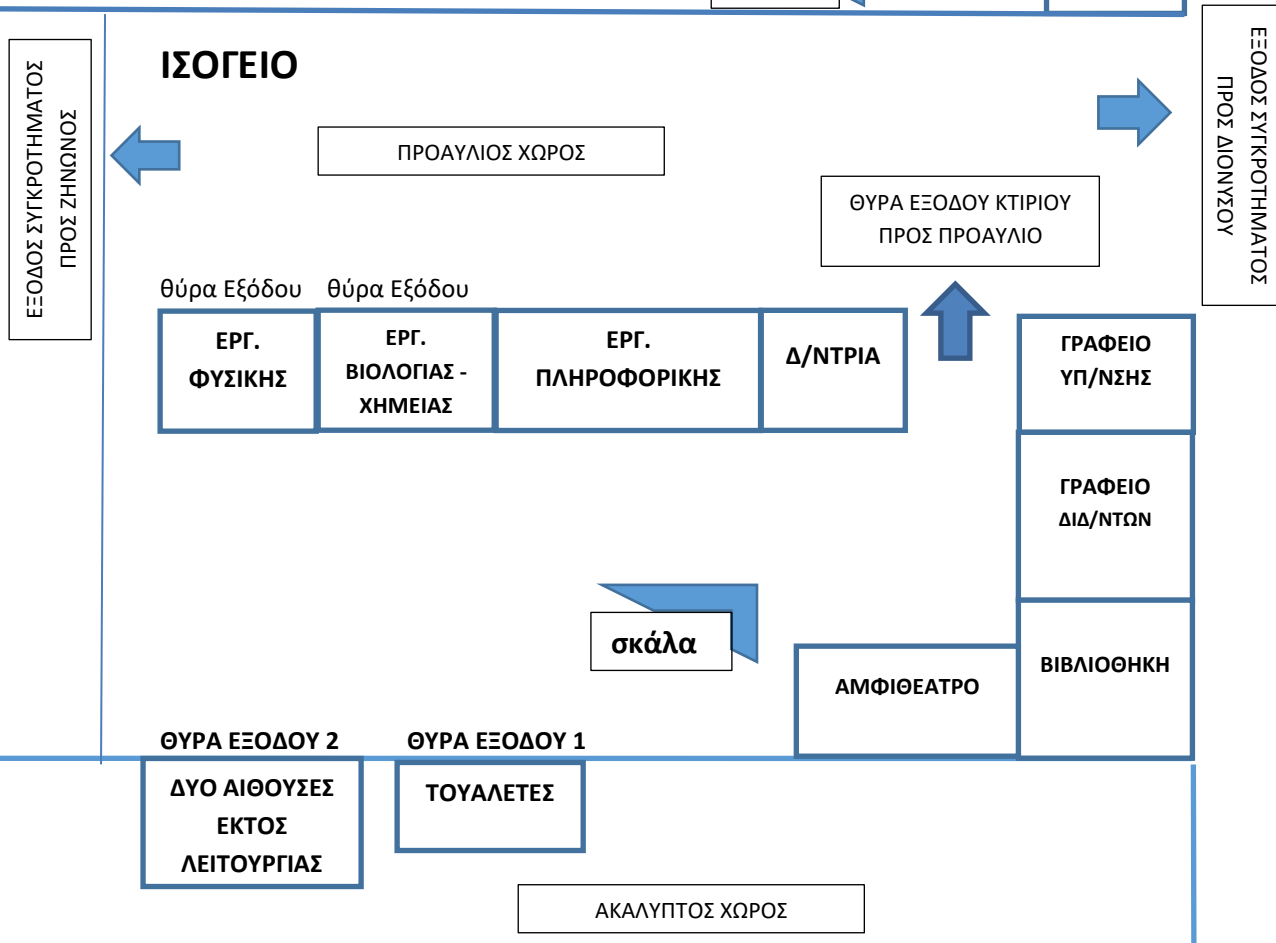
ΙΣΟΓΕΙΟ

ΕΞΟΔΟΣ ΣΥΓΚΡΟΤΗΜΑΤΟΣ ΠΡΟΣ ΖΗΝΩΝΟΣ

ΠΡΟΑΥΛΙΟΣ ΧΩΡΟΣ

ΕΞΟΔΟΣ ΣΥΓΚΡΟΤΗΜΑΤΟΣ ΠΡΟΣ ΔΙΟΝΥΣΟΥ

ΘΥΡΑ ΕΞΟΔΟΥ ΚΤΙΡΙΟΥ ΠΡΟΣ ΠΡΟΑΥΛΙΟ

θύρα Εξόδου θύρα Εξόδου

ΕΡΓ. ΦΥΣΙΚΗΣ

ΕΡΓ. ΒΙΟΛΟΓΙΑΣ - ΧΗΜΕΙΑΣ

ΕΡΓ. ΠΛΗΡΟΦΟΡΙΚΗΣ

Δ/ΝΤΡΙΑ

ΓΡΑΦΕΙΟ ΥΠ/ΝΣΗΣ

ΓΡΑΦΕΙΟ ΔΙΔ/ΝΤΩΝ

σκάλα

ΑΜΦΙΘΕΑΤΡΟ

ΒΙΒΛΙΟΘΗΚΗ

ΘΥΡΑ ΕΞΟΔΟΥ 2 ΘΥΡΑ ΕΞΟΔΟΥ 1

ΔΥΟ ΑΙΘΟΥΣΕΣ ΕΚΤΟΣ ΛΕΙΤΟΥΡΓΙΑΣ

ΤΟΥΑΛΕΤΕΣ

ΑΚΑΛΥΠΤΟΣ ΧΩΡΟΣ